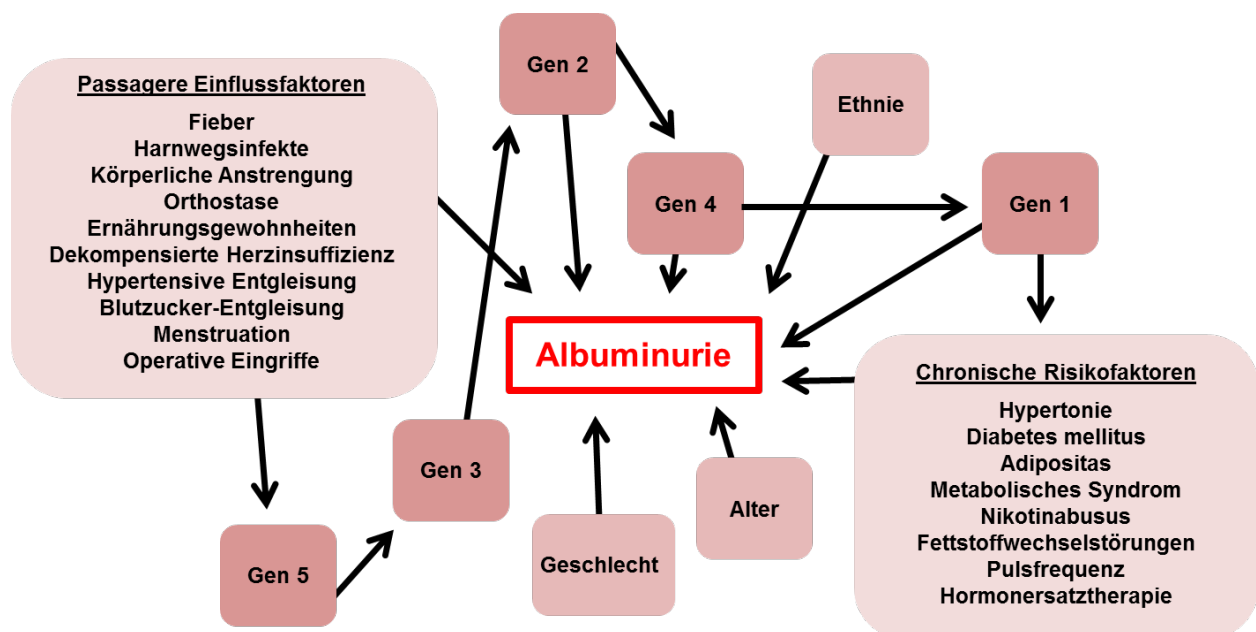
Gen 2

Passagere Einflussfaktoren

Fieber
Harnwegsinfekte
Körperliche Anstrengung
Orthostase
Ernährungsgewohnheiten
Dekompensierte Herzinsuffizienz
Hypertensive Entgleisung
Blutzucker-Entgleisung
Menstruation
Operative Eingriffe

Ethnie

Gen 4

Gen 1

Albuminurie

Chronische Risikofaktoren

Hypertonie
Diabetes mellitus
Adipositas
Metabolisches Syndrom
Nikotinabusus
Fettstoffwechselstörungen
Pulsfrequenz
Hormonersatztherapie

Gen 3

Alter

Geschlecht

Gen 5